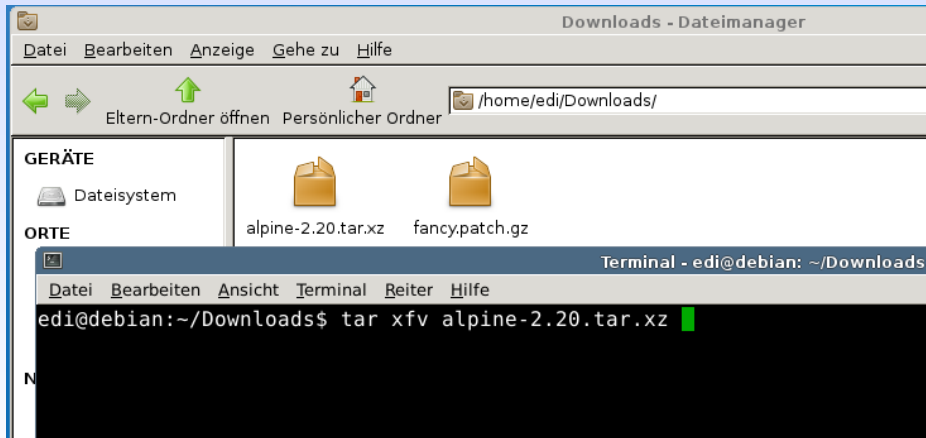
Downloads - Dateimanager

Datei Bearbeiten Anzeige Gehe zu Hilfe

Eltern-Ordner öffnen Persönlicher Ordner /home/edi/Downloads/

GERÄTE

Dateisystem

ORTE

N

alpine-2.20.tar.xz fancy.patch.gz

Terminal - edi@debian: ~/Downloads

Datei Bearbeiten Ansicht Terminal Reiter Hilfe

edi@debian:~/Downloads$ tar xfv alpine-2.20.tar.xz